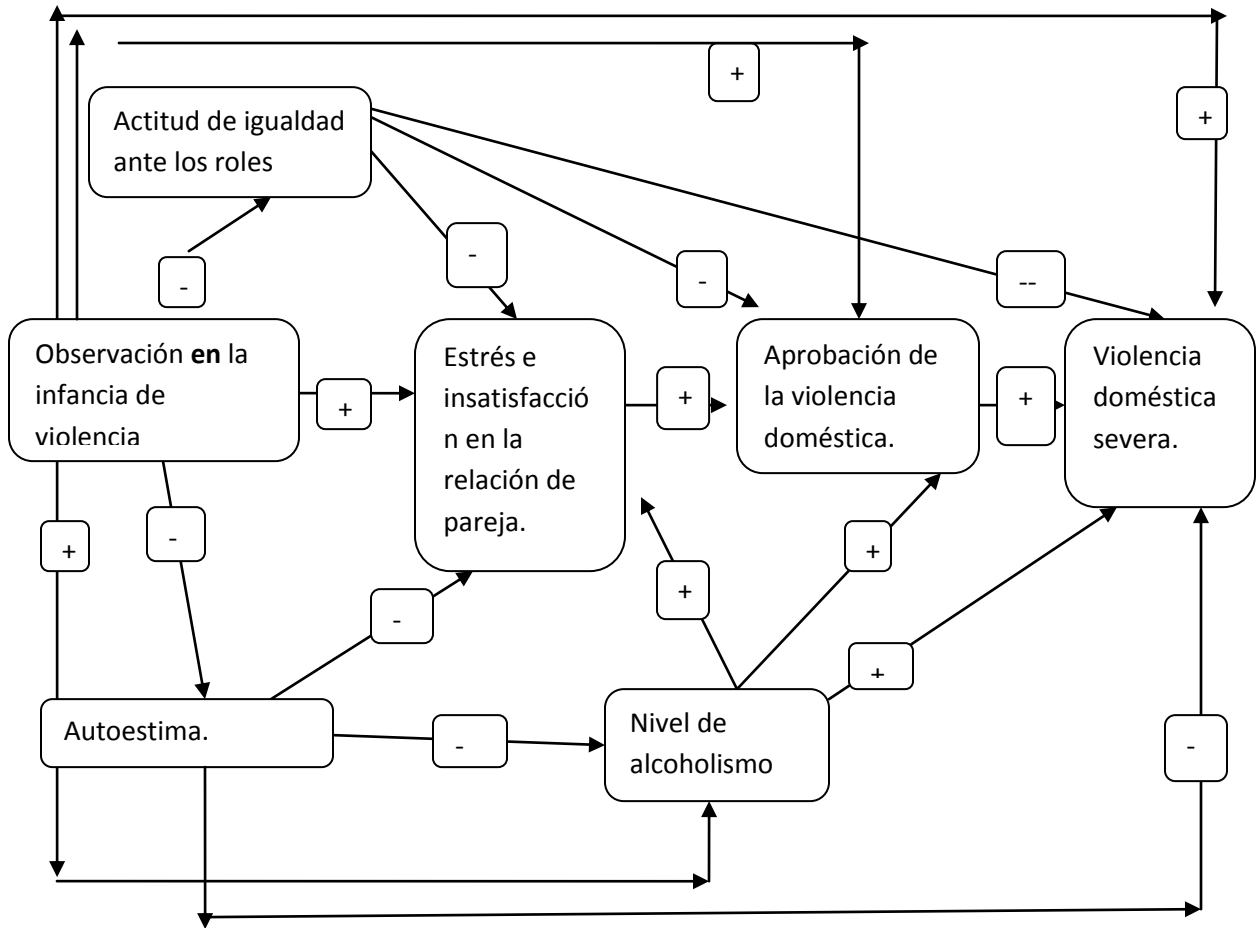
+

+

Actitud de igualdad ante los roles

-

-

-

--

Observación **en** la infancia de violencia

+

Estrés e insatisfacción en la relación de pareja.

+

Aprobación de la violencia doméstica.

+

Violencia doméstica severa.

+

-

+

+

-

+

Autoestima.

-

Nivel de alcoholismo

-